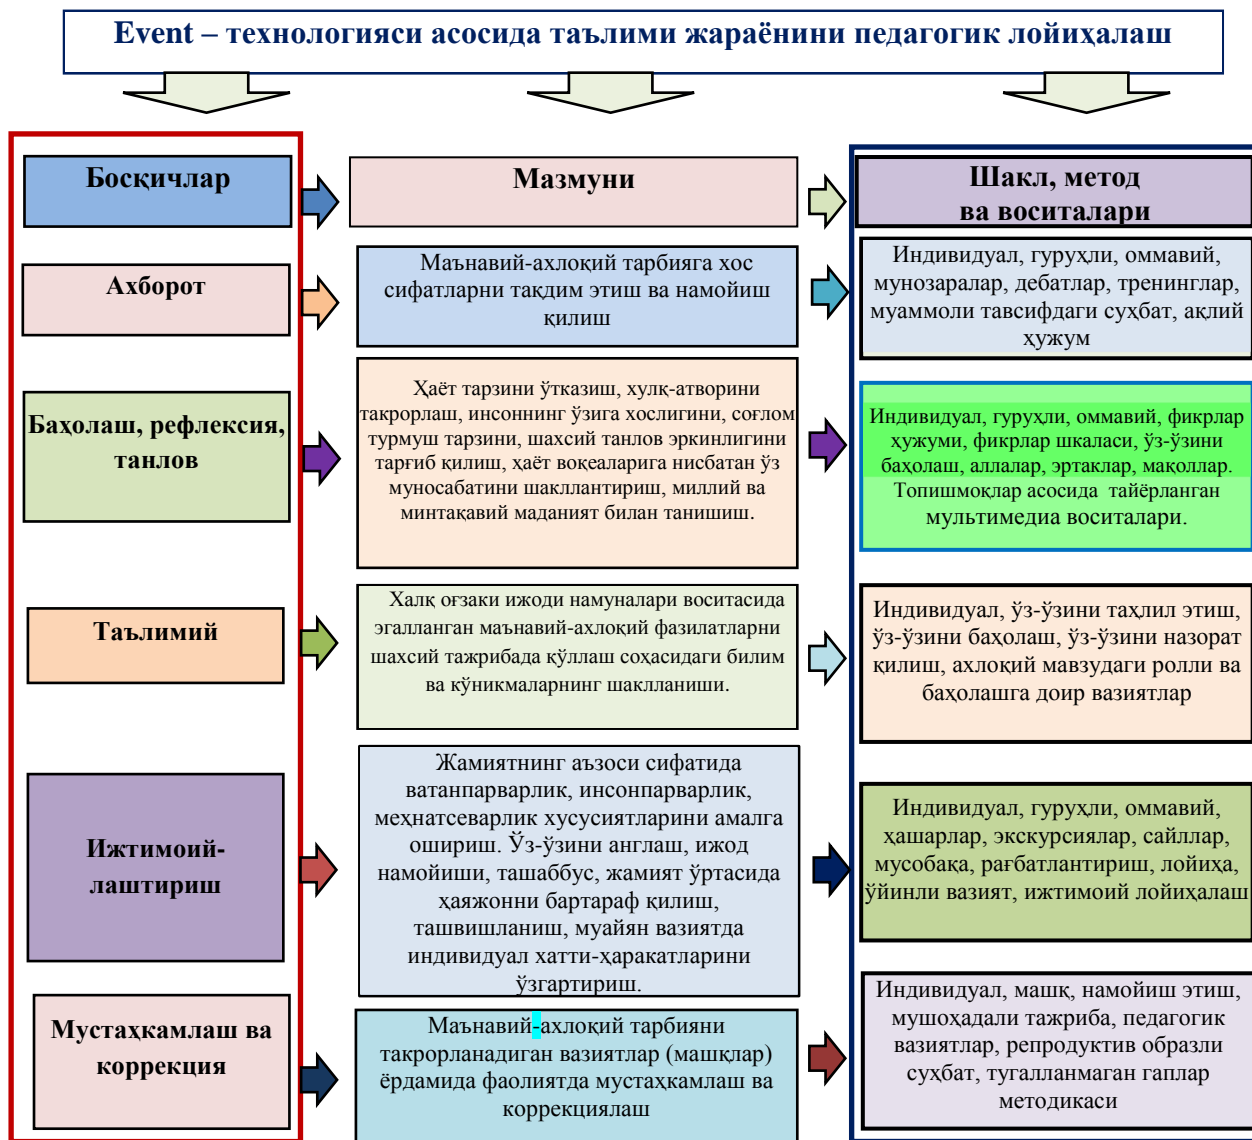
Event – технологияси асосида таълими жараёнини педагогик лойиҳалаш

Босқичлар

Мазмуни

Шакл, метод ва воситалари

Ахборот

Маънавий-ахлоқий тарбияга хос сифатларни тақдим этиш ва намойиш қилиш

Индивидуал, гуруҳли, оммавий, мунозаралар, дебатлар, тренинглар, муаммоли тавсифдаги суҳбат, ақлий ҳужум

Баҳолаш, рефлексия, танлов

Ҳаёт тарзини ўтказиш, хулқ-атворини такрорлаш, инсоннинг ўзига хослигини, соғлом турмуш тарзини, шахсий танлов эркинлигини тарғиб қилиш, ҳаёт воқеаларига нисбатан ўз муносабатини шакллантириш, миллий ва минтақавий маданият билан танишиш.

Индивидуал, гуруҳли, оммавий, фикрлар ҳужуми, фикрлар шкаласи, ўз-ўзини баҳолаш, аллалар, эртаклар, мақоллар. Топишмоқлар асосида тайёрланган мультимедиа воситалари.

Таълимий

Халқ оғзаки ижоди намуналари воситасида эгалланган маънавий-ахлоқий фазилатларни шахсий тажрибада қўллаш соҳасидаги билим ва кўникмаларнинг шаклланиши.

Индивидуал, ўз-ўзини таҳлил этиш, ўз-ўзини баҳолаш, ўз-ўзини назорат қилиш, ахлоқий мавзудаги ролли ва баҳолашга доир вазиятлар

Ижтимоий-лаштириш

Жамиятнинг аъзоси сифатида ватанпарварлик, инсонпарварлик, меҳнатсеварлик хусусиятларини амалга ошириш. Ўз-ўзини англаш, ижод намойиши, ташаббус, жамият ўртасида ҳаяжонни бартараф қилиш, ташвишланиш, муайян вазиятда индивидуал хатти-ҳаракатларини ўзгартириш.

Индивидуал, гуруҳли, оммавий, ҳашарлар, экскурсиялар, сайллар, мусобақа, рағбатлантириш, лойиҳа, ўйинли вазият, ижтимоий лойиҳалаш

Мустаҳкамлаш ва коррекция

Маънавий-ахлоқий тарбияни такрорланадиган вазиятлар (машқлар) ёрдамида фаолиятда мустаҳкамлаш ва коррекциялаш

Индивидуал, машқ, намойиш этиш, мушоҳадали тажриба, педагогик вазиятлар, репродуктив образли суҳбат, тугалланмаган гаплар методикаси